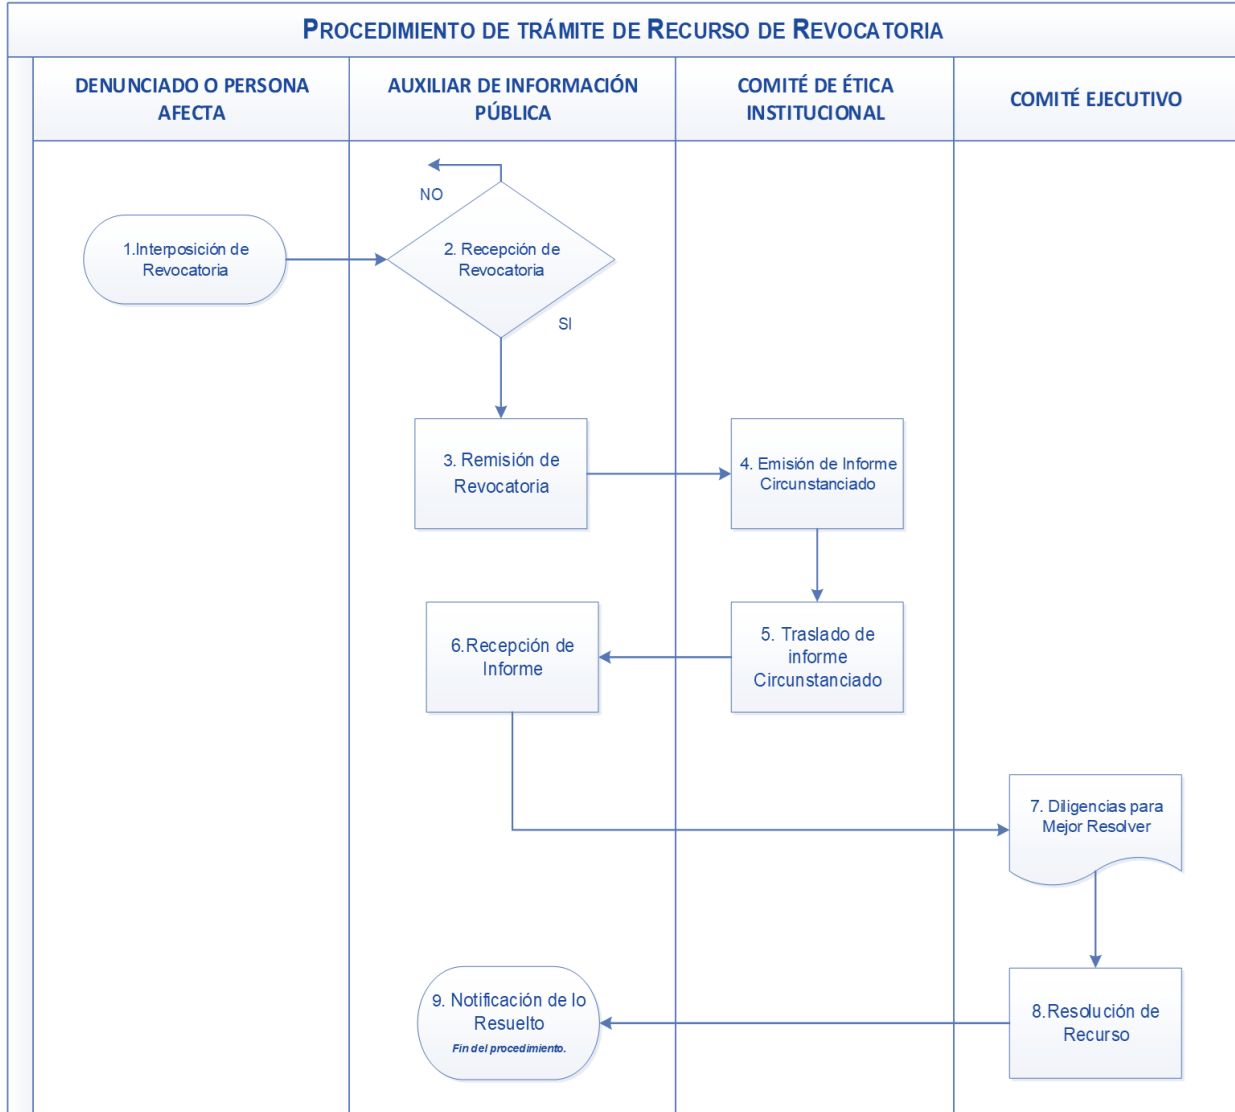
PROCEDIMIENTO DE TRÁMITE DE RECURSO DE REVOCATORIA

DENUNCIADO O PERSONA AFECTA

AUXILIAR DE INFORMACIÓN PÚBLICA

COMITÉ DE ÉTICA INSTITUCIONAL

COMITÉ EJECUTIVO

NO

1.Interposición de Revocatoria

2. Recepción de Revocatoria

SI

3. Remisión de Revocatoria

4. Emisión de Informe Circunstanciado

6.Recepción de Informe

5. Traslado de informe Circunstanciado

7. Diligencias para Mejor Resolver

9. Notificación de lo Resuelto
Fin del procedimiento.

8.Resolución de Recurso